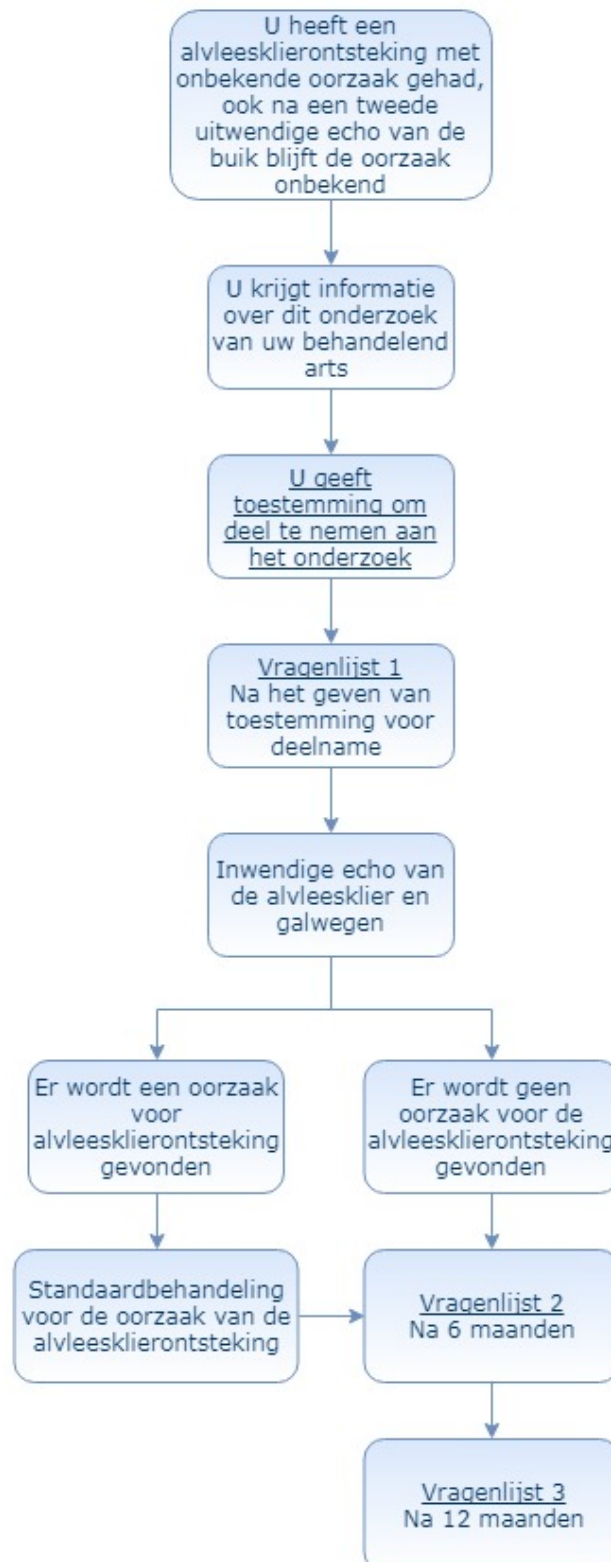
U heeft een alvleesklierontsteking met onbekende oorzaak gehad, ook na een tweede uitwendige echo van de buik blijft de oorzaak onbekend

U krijgt informatie over dit onderzoek van uw behandelend arts

U geeft toestemming om deel te nemen aan het onderzoek

Vragenlijst 1
Na het geven van toestemming voor deelname

Inwendige echo van de alvleesklier en galwegen

Er wordt een oorzaak voor alvleesklierontsteking gevonden

Er wordt geen oorzaak voor de alvleesklierontsteking gevonden

Standaardbehandeling voor de oorzaak van de alvleesklierontsteking

Vragenlijst 2
Na 6 maanden

Vragenlijst 3
Na 12 maanden